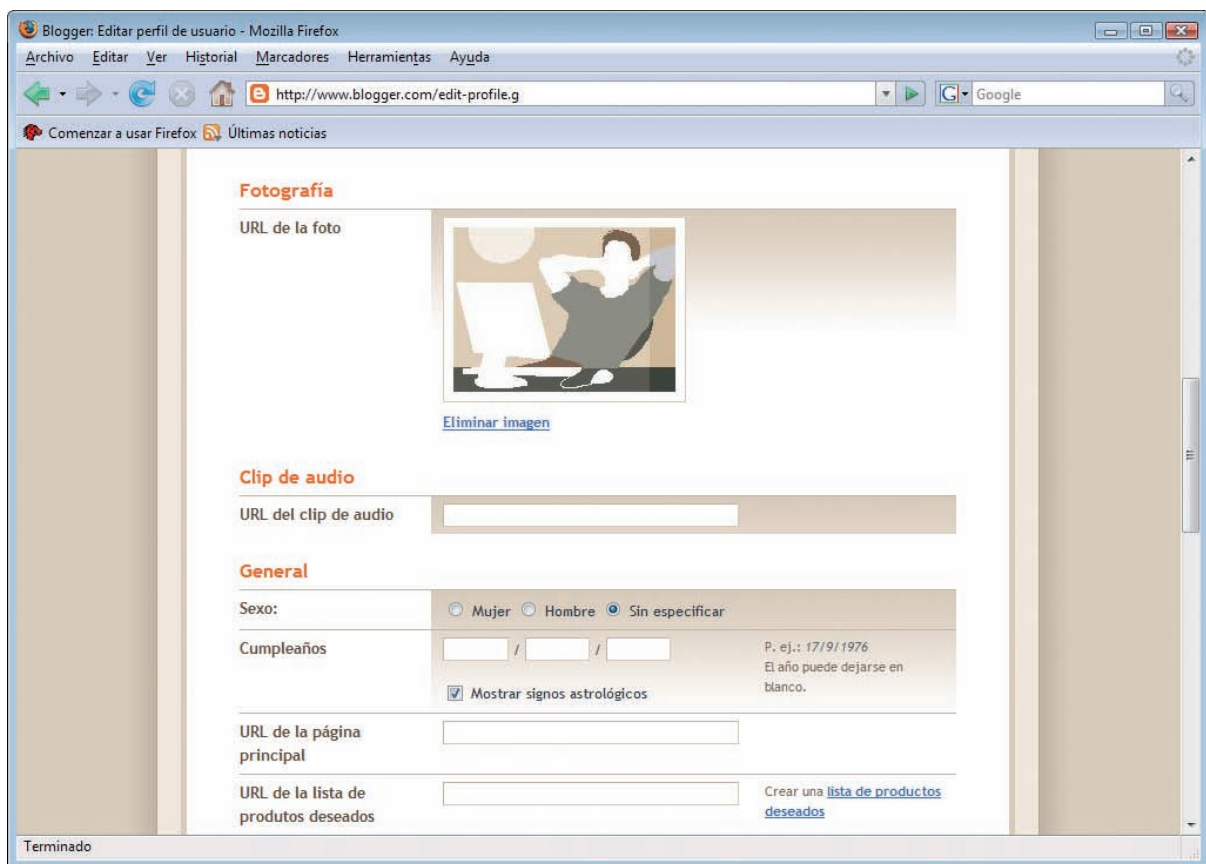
Blogger: Editar perfil de usuario - Mozilla Firefox

Archivo Editar Ver Historial Marcadores Herramientas Ayuda

http://www.blogger.com/edit-profile.g

Google

Comenzar a usar Firefox Últimas noticias

Fotografía

URL de la foto

Eliminar imagen

Clip de audio

URL del clip de audio

General

Sexo: Mujer Hombre Sin especificar

Cumpleaños / / P. ej.: 17/9/1976 El año puede dejarse en blanco.

Mostrar signos astrológicos

URL de la página principal

URL de la lista de produtos deseados Crear una lista de productos deseados

Terminado